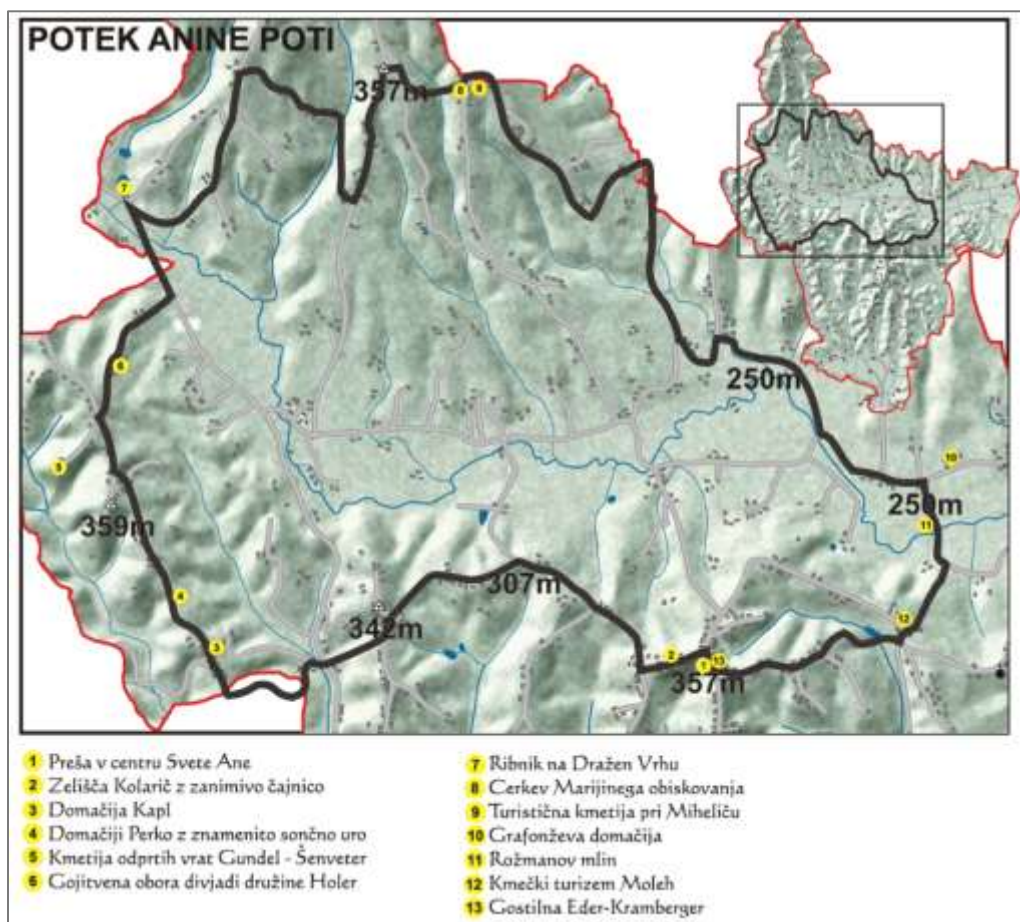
POTEK ANINE POTI

357m
8 9
7
6
5
359m
4
3
342m
307m
2
1 13
357m
250m
10
250m
11
12

1 Preša v centru Svete Ane
2 Zelišča Kolarič z zanimivo čajnico
3 Domačija Kapl
4 Domačiji Perko z znamenito sončno uro
5 Kmetija odprtih vrat Gundel - Šenveter
6 Gojitvena obora divjadi družine Holer

7 Ribnik na Dražen Vrhu
8 Cerkev Marijinega obiskovanja
9 Turistična kmetija pri Mihelíču
10 Grafonževa domačija
11 Rožmanov mlin
12 Kmečki turizem Moleh
13 Gostilna Eder-Kramberger